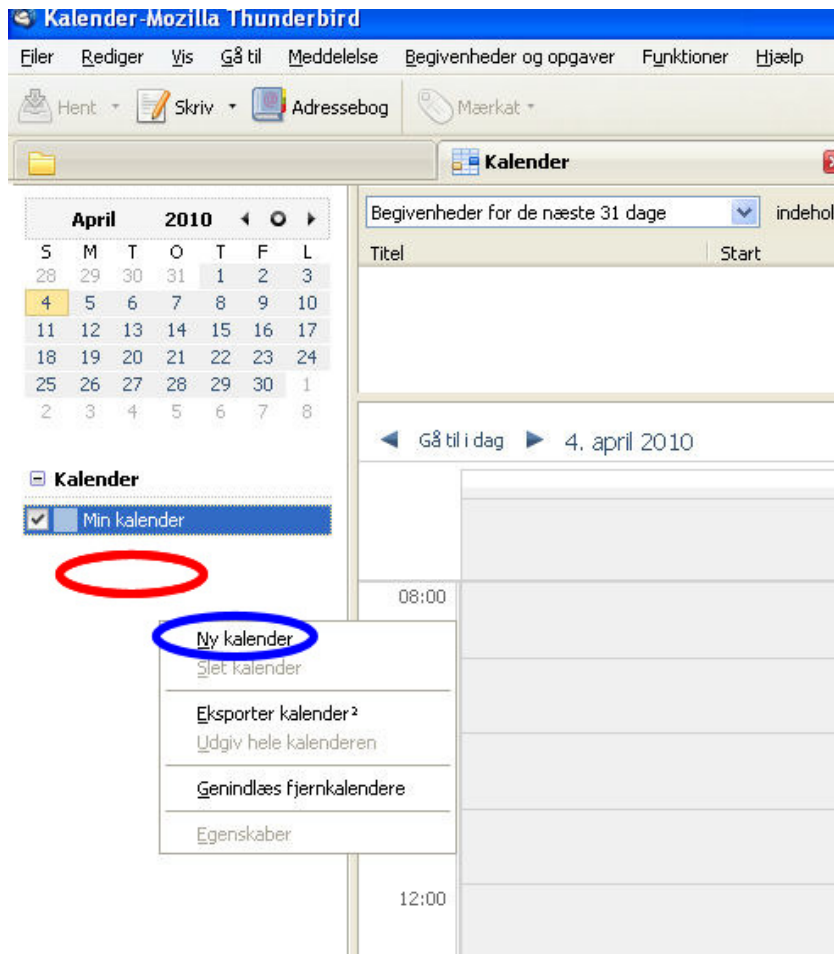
Kalender-Mozilla Thunderbird

Filer Rediger Vis Gå til Meddelelse Begivenheder og opgaver Funktioner Hjælp

Hent Skriv Adressebog Mærkat

Kalender

April 2010

| S | M | T | O | T | F | L |
|---|---|---|---|---|---|---|
| 28 | 29 | 30 | 31 | 1 | 2 | 3 |
| 4 | 5 | 6 | 7 | 8 | 9 | 10 |
| 11 | 12 | 13 | 14 | 15 | 16 | 17 |
| 18 | 19 | 20 | 21 | 22 | 23 | 24 |
| 25 | 26 | 27 | 28 | 29 | 30 | 1 |
| 2 | 3 | 4 | 5 | 6 | 7 | 8 |

Kalender

Min kalender

Begivenheder for de næste 31 dage

indehol

Titel

Start

Gå til i dag

4. april 2010

08:00

Ny kalender
Slet kalender
Eksporter kalender²
Udgiv hele kalenderen
Genindlæs fjernkalendere
Egenskaber

12:00